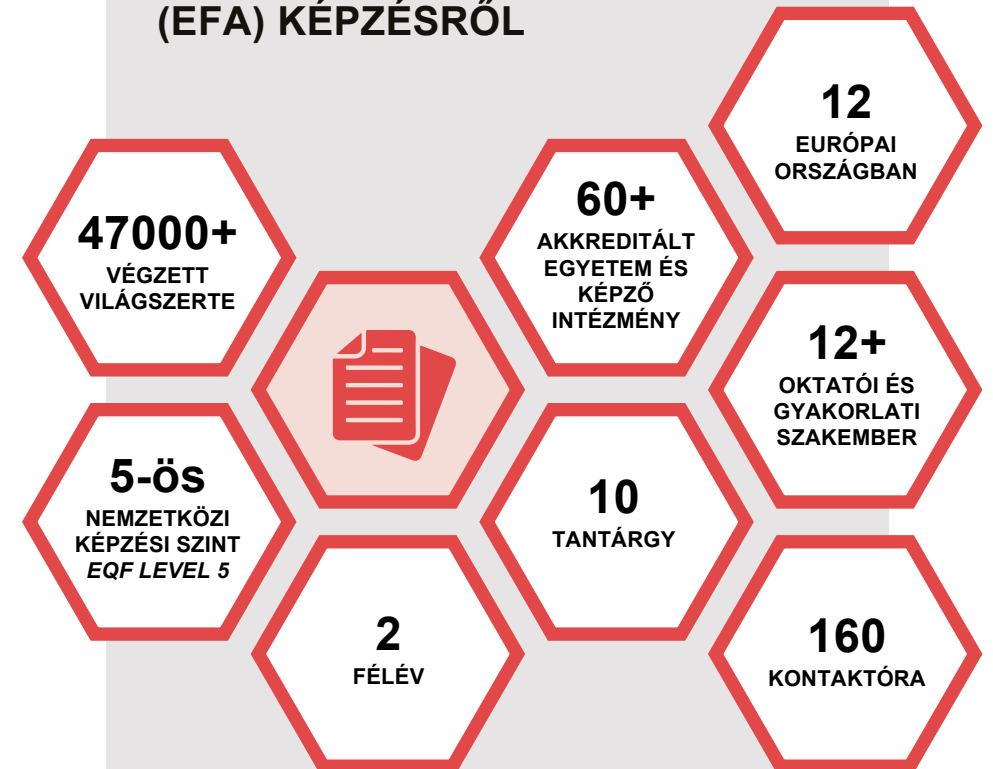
(EFA) KÉPZÉSRŐL

47000+
VÉGZETT VILÁGSZERTE

60+
AKKREDITÁLT EGYETEM ÉS KÉPZŐ INTÉZMÉNY

12
EURÓPAI ORSZÁGBAN

12+
OKTATÓI ÉS GYAKORLATI SZAKEMBER

5-ös
NEMZETKÖZI KÉPZÉSI SZINT
*EQF LEVEL 5*

10
TANTÁRGY

2
FÉLÉV

160
KONTAKTÓRA